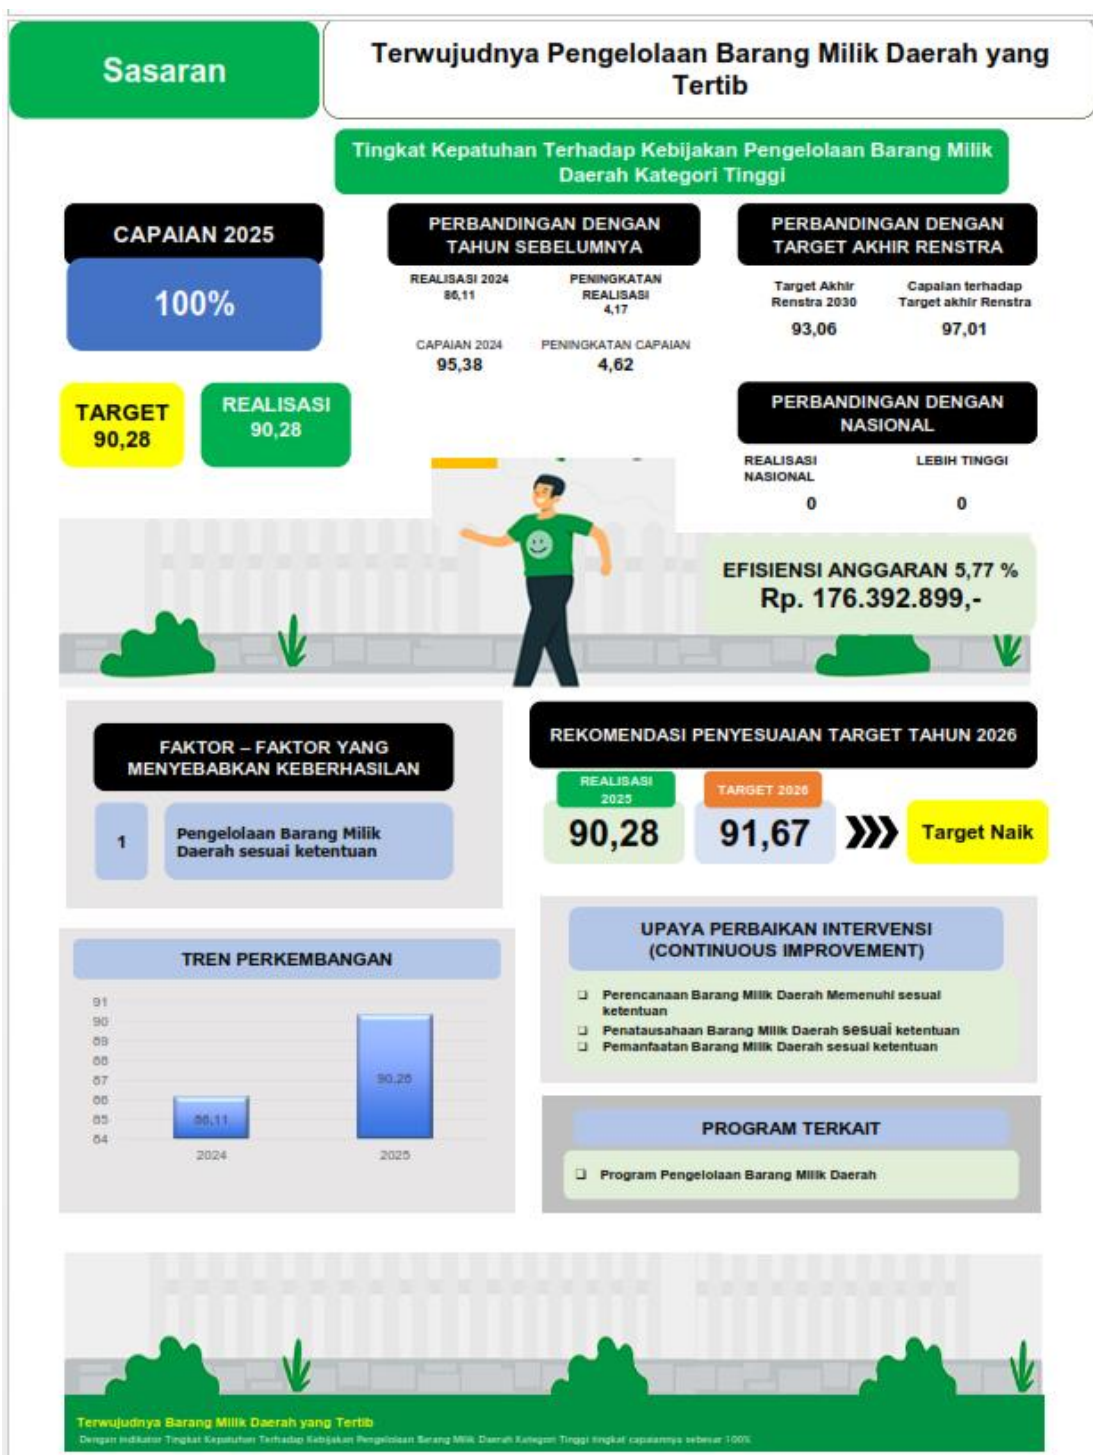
Sasaran

Terwujudnya Pengelolaan Barang Milik Daerah yang Tertib

Tingkat Kepatuhan Terhadap Kebijakan Pengelolaan Barang Milik Daerah Kategori Tinggi

CAPAIAN 2025

100%

TARGET 90,28

REALISASI 90,28

PERBANDINGAN DENGAN TAHUN SEBELUMNYA

REALISASI 2024 86,11

PENINGKATAN REALISASI 4,17

CAPAIAN 2024 95,38

PENINGKATAN CAPAIAN 4,62

PERBANDINGAN DENGAN TARGET AKHIR RENSTRA

Target Akhir Renstra 2030 93,06

Capaian terhadap Target akhir Renstra 97,01

PERBANDINGAN DENGAN NASIONAL

REALISASI NASIONAL 0

LEBIH TINGGI 0

EFISIENSI ANGGARAN 5,77 %
Rp. 176.392.899,-

FAKTOR – FAKTOR YANG MENYEBABKAN KEBERHASILAN

1 Pengelolaan Barang Milik Daerah sesuai ketentuan

REKOMENDASI PENYESUAIAN TARGET TAHUN 2026

REALISASI 2025 90,28

TARGET 2026 91,67

Target Naik

TREN PERKEMBANGAN

91
90
89
88
87
86
85
84

86,11
90,28
2024
2025

UPAYA PERBAIKAN INTERVENSI (CONTINUOUS IMPROVEMENT)

❑ Perencanaan Barang Milik Daerah Memenuhi sesual ketentuan
❑ Penatausahaan Barang Milik Daerah sesuai ketentuan
❑ Pemanfaatan Barang Milik Daerah sesuai ketentuan

PROGRAM TERKAIT

❑ Program Pengelolaan Barang Milik Daerah

Terwujudnya Barang Milik Daerah yang Tertib
Dengan indikator Tingkat Kepatuhan Terhadap Kebijakan Pengelolaan Barang Milik Daerah Kategori Tinggi tingkat capaiannya sebesar 100%